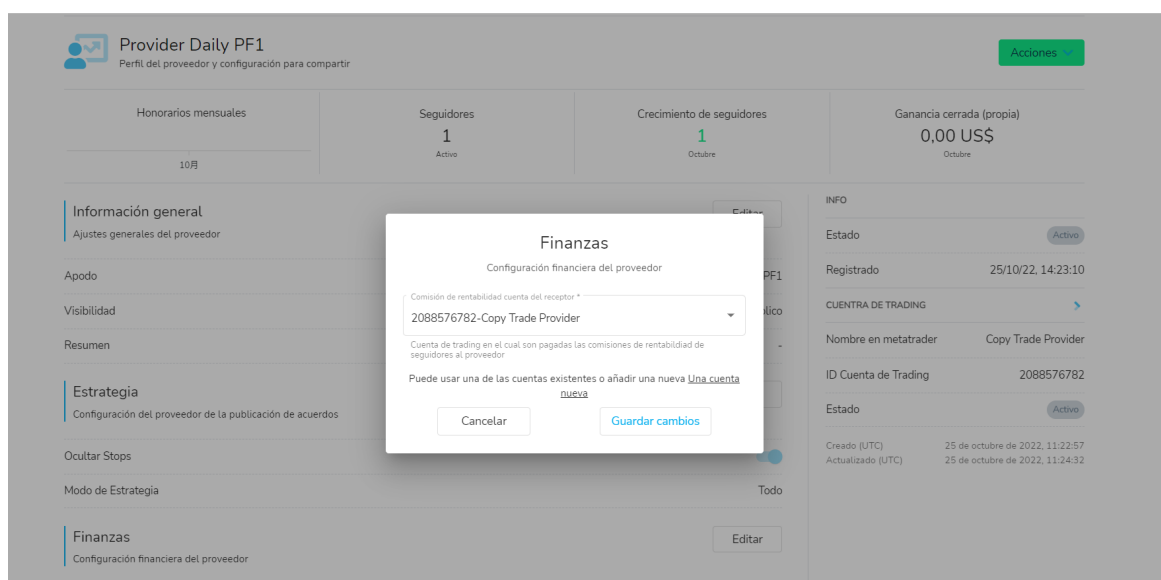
Provider Daily PF1
Perfil del proveedor y configuración para compartir

Acciones

Honorarios mensuales
10月

Seguidores
1
Activo

Crecimiento de seguidores
1
Octubre

Ganancia cerrada (propia)
0,00 US$
Octubre

Información general
Ajustes generales del proveedor

Editar

Apodo
PF1

Visibilidad
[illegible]lico

Resumen
-

Estrategia
Configuración del proveedor de la publicación de acuerdos

Ocultar Stops

Modo de Estrategia
Todo

Finanzas
Configuración financiera del proveedor

Editar

INFO

Estado
Activo

Registrado
25/10/22, 14:23:10

CUENTA DE TRADING

Nombre en metatrader
Copy Trade Provider

ID Cuenta de Trading
2088576782

Estado
Activo

Creado (UTC)
25 de octubre de 2022, 11:22:57

Actualizado (UTC)
25 de octubre de 2022, 11:24:32

Finanzas
Configuración financiera del proveedor

Comisión de rentabilidad cuenta del receptor *
2088576782-Copy Trade Provider

Cuenta de trading en el cual son pagadas las comisiones de rentabildiad de seguidores al proveedor

Puede usar una de las cuentas existentes o añadir una nueva Una cuenta nueva

Cancelar

Guardar cambios